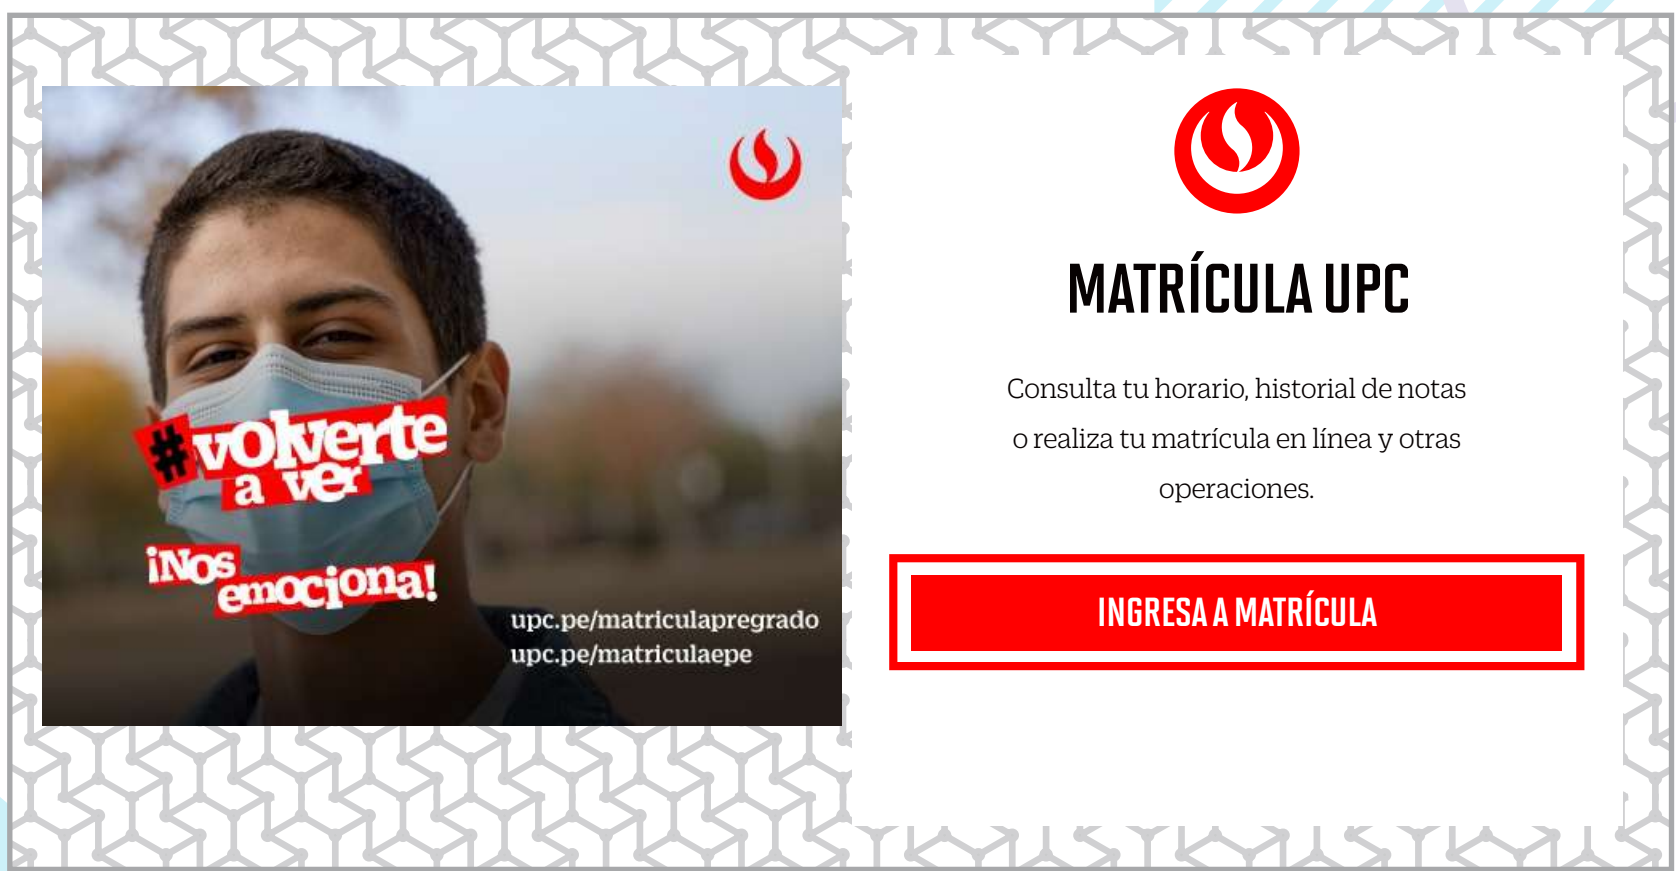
#volverte a ver

¡Nos emociona!

upc.pe/matriculapregrado
upc.pe/matriculaepe

MATRÍCULA UPC

Consulta tu horario, historial de notas o realiza tu matrícula en línea y otras operaciones.

INGRESA A MATRÍCULA